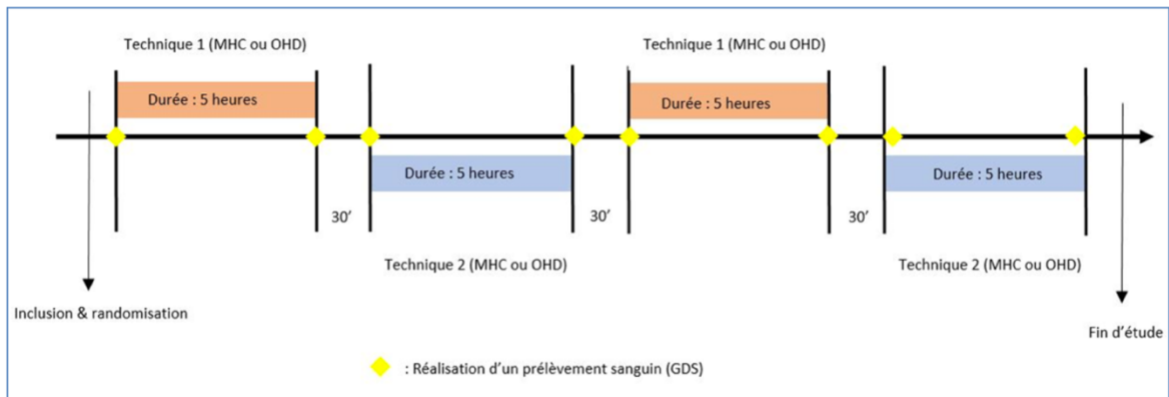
Technique 1 (MHC ou OHD)

Technique 1 (MHC ou OHD)

Durée : 5 heures

Durée : 5 heures

Durée : 5 heures

Durée : 5 heures

30’

30’

30’

Technique 2 (MHC ou OHD)

Technique 2 (MHC ou OHD)

Inclusion & randomisation

Fin d’étude

: Réalisation d’un prélèvement sanguin (GDS)